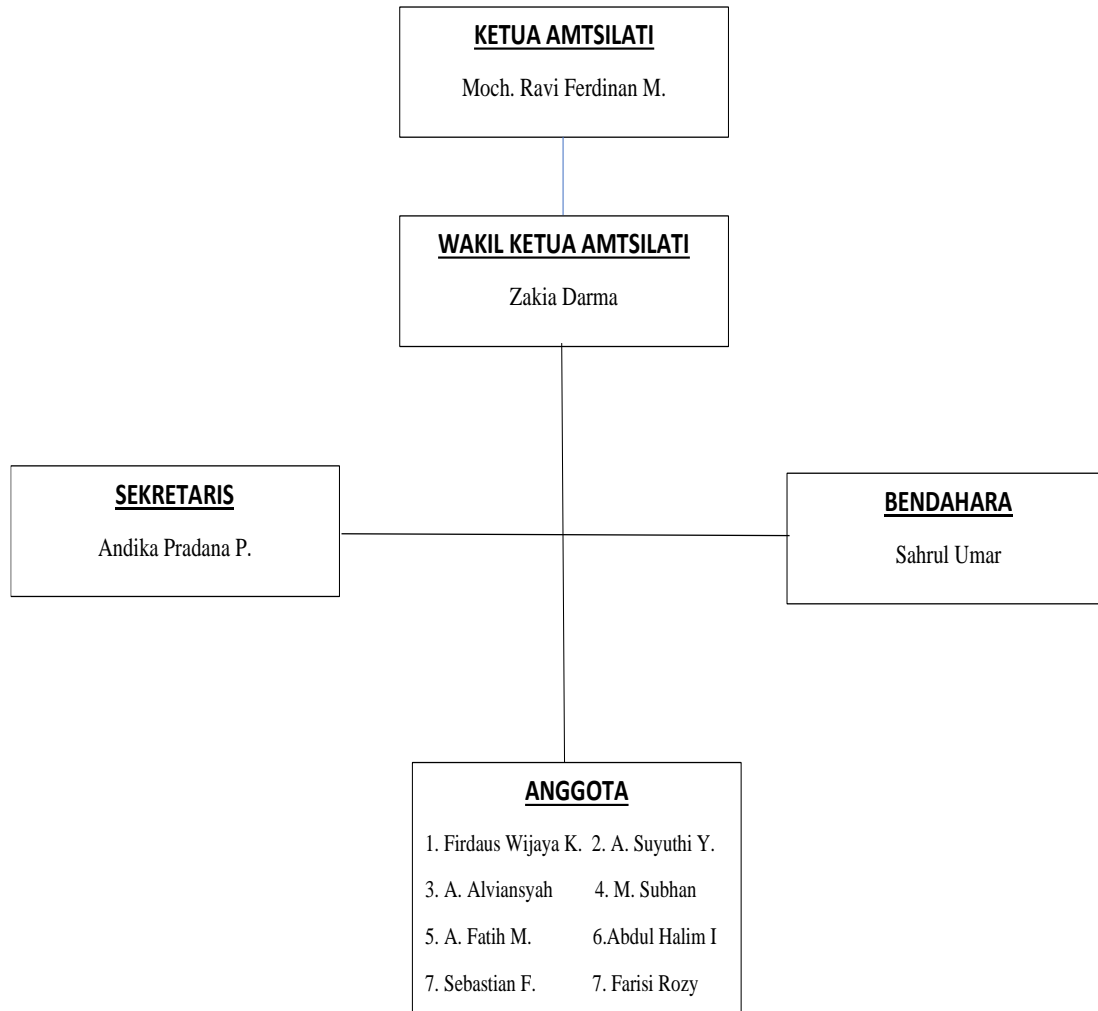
KETUA AMTSILATI
Moch. Ravi Ferdinan M.

WAKIL KETUA AMTSILATI
Zakia Darma

SEKRETARIS
Andika Pradana P.

BENDAHARA
Sahrul Umar

ANGGOTA
1. Firdaus Wijaya K. 2. A. Suyuthi Y.
3. A. Alviansyah 4. M. Subhan
5. A. Fatih M. 6.Abdul Halim I
7. Sebastian F. 7. Farisi Rozy